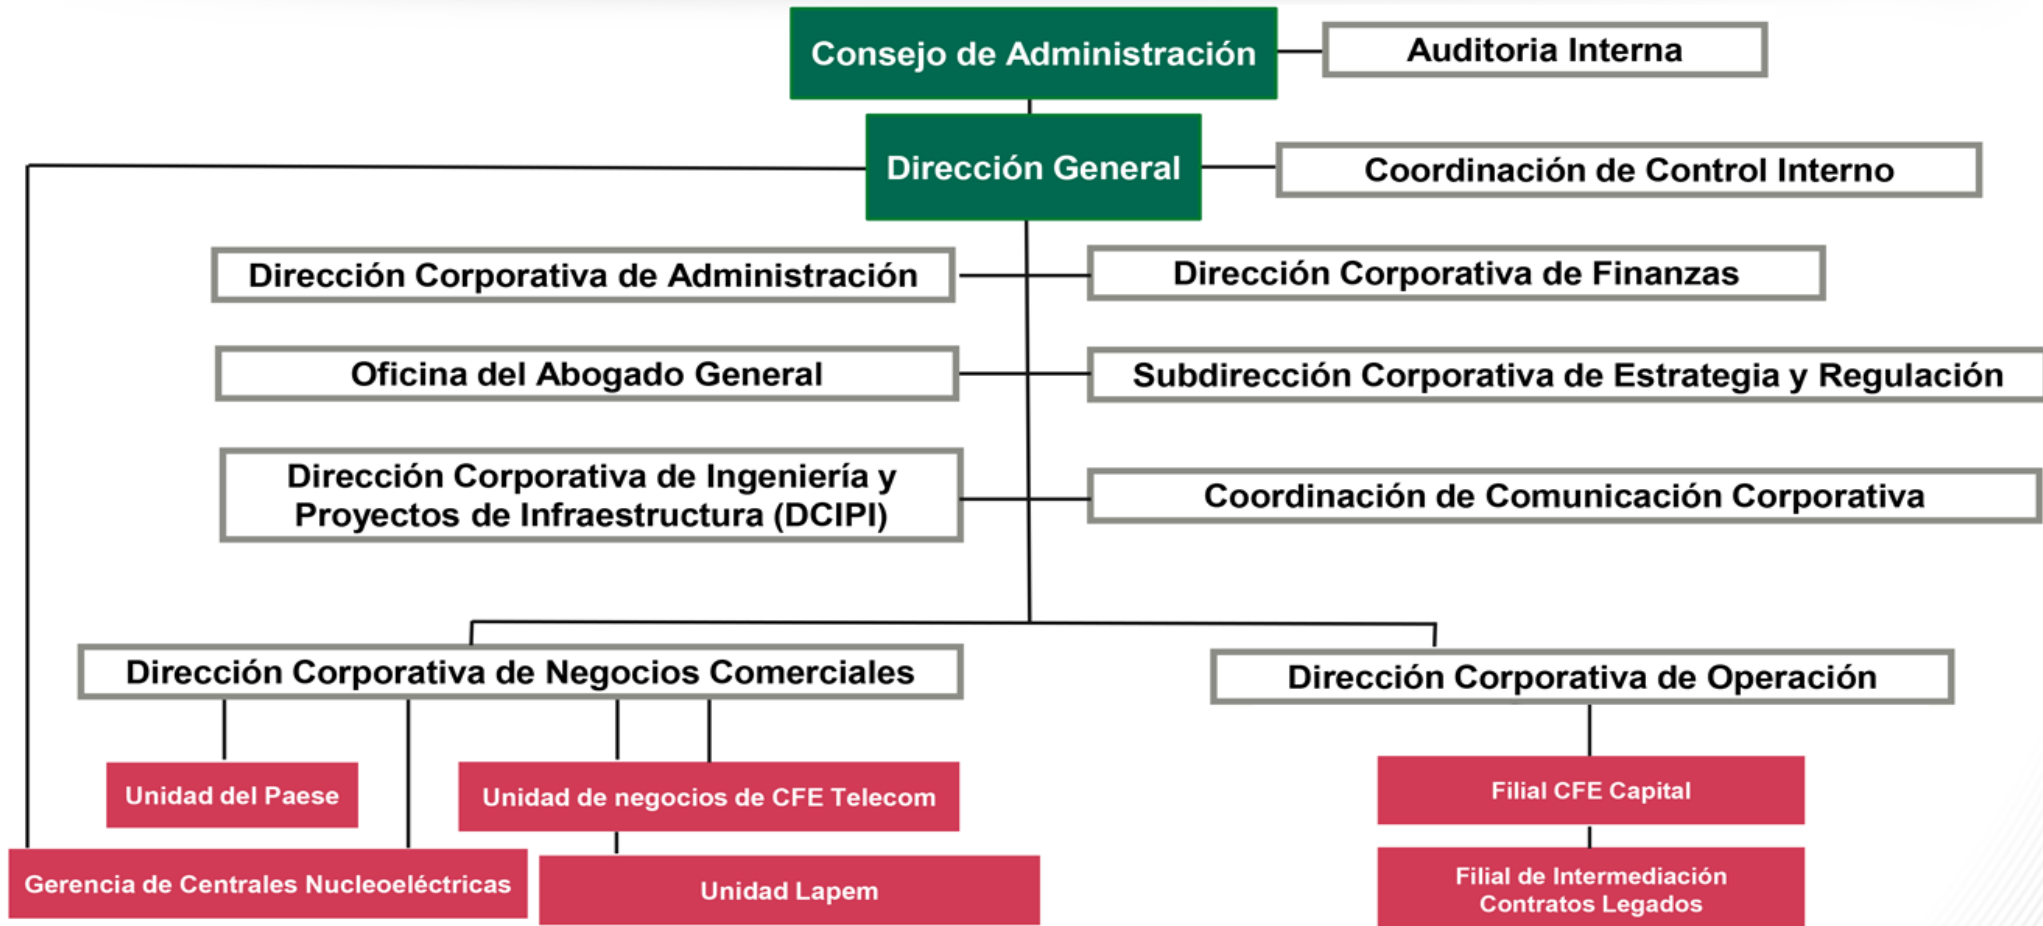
Consejo de Administración

Auditoria Interna

Dirección General

Coordinación de Control Interno

Dirección Corporativa de Administración

Dirección Corporativa de Finanzas

Oficina del Abogado General

Subdirección Corporativa de Estrategia y Regulación

Dirección Corporativa de Ingeniería y Proyectos de Infraestructura (DCIPI)

Coordinación de Comunicación Corporativa

Dirección Corporativa de Negocios Comerciales

Dirección Corporativa de Operación

Unidad del Paese

Unidad de negocios de CFE Telecom

Filial CFE Capital

Gerencia de Centrales Nucleoeléctricas

Unidad Lapem

Filial de Intermediación Contratos Legados